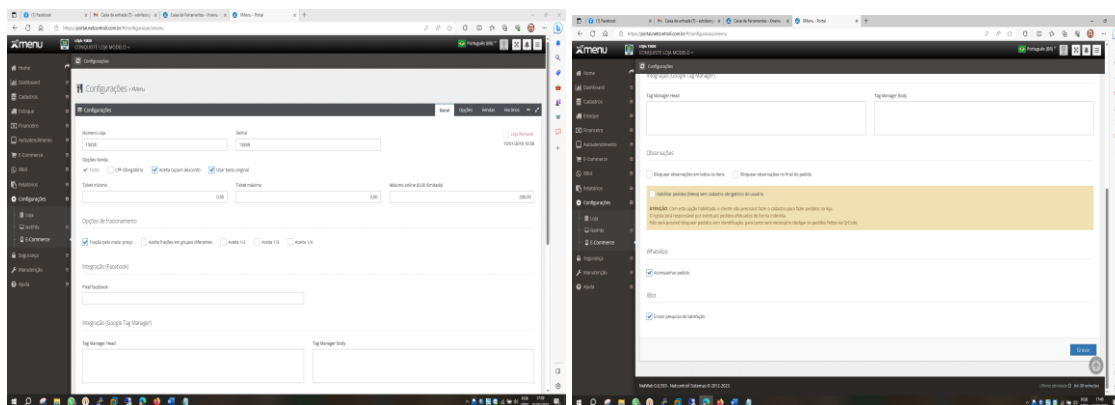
Xmenu

CONQUISTE LOJA MODELO

Home
Dashboard
Cadastros
Estoque
Financeiro
Autoatendimento
E-Commerce
XBot
Relatórios
Configurações
Loja
Xpedido
E-Commerce
Segurança
Manutenção
Ajuda

Configurações » Xmenu

Configurações

Básico Opções Vendas Horários

Número Loja
Senha
Opções Venda
Texto
CPF Obrigatório
Aceita cupom desconto
Usar texto original
Total mínimo
Total máximo
Mínimo online (0,00 limitado)
0,00
0,00
200,00

Opções de Fracionamento

Fração pelo maior preço
Aceita frações em grupos diferentes
Aceita 1/2
Aceita 1/3
Aceita 1/4

Integração (Facebook)

Pixel facebook

Integração (Google Tag Manager)

Tag Manager Head
Tag Manager Body

Observações

Bloquear observações em todos os itens
Bloquear observações no final do pedido

Habilitar pedidos (Mesa) sem cadastro obrigatório do usuário

ATENÇÃO: Com esta opção habilitada, o cliente não precisará fazer o cadastro para fazer pedidos na loja.
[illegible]

WhatsApp

Acompanhar pedido

XBot

Enviar pesquisa de satisfação

Gravar

NetMenu © 2015-2023 - Netcontrol Sistemas © 2012-2023